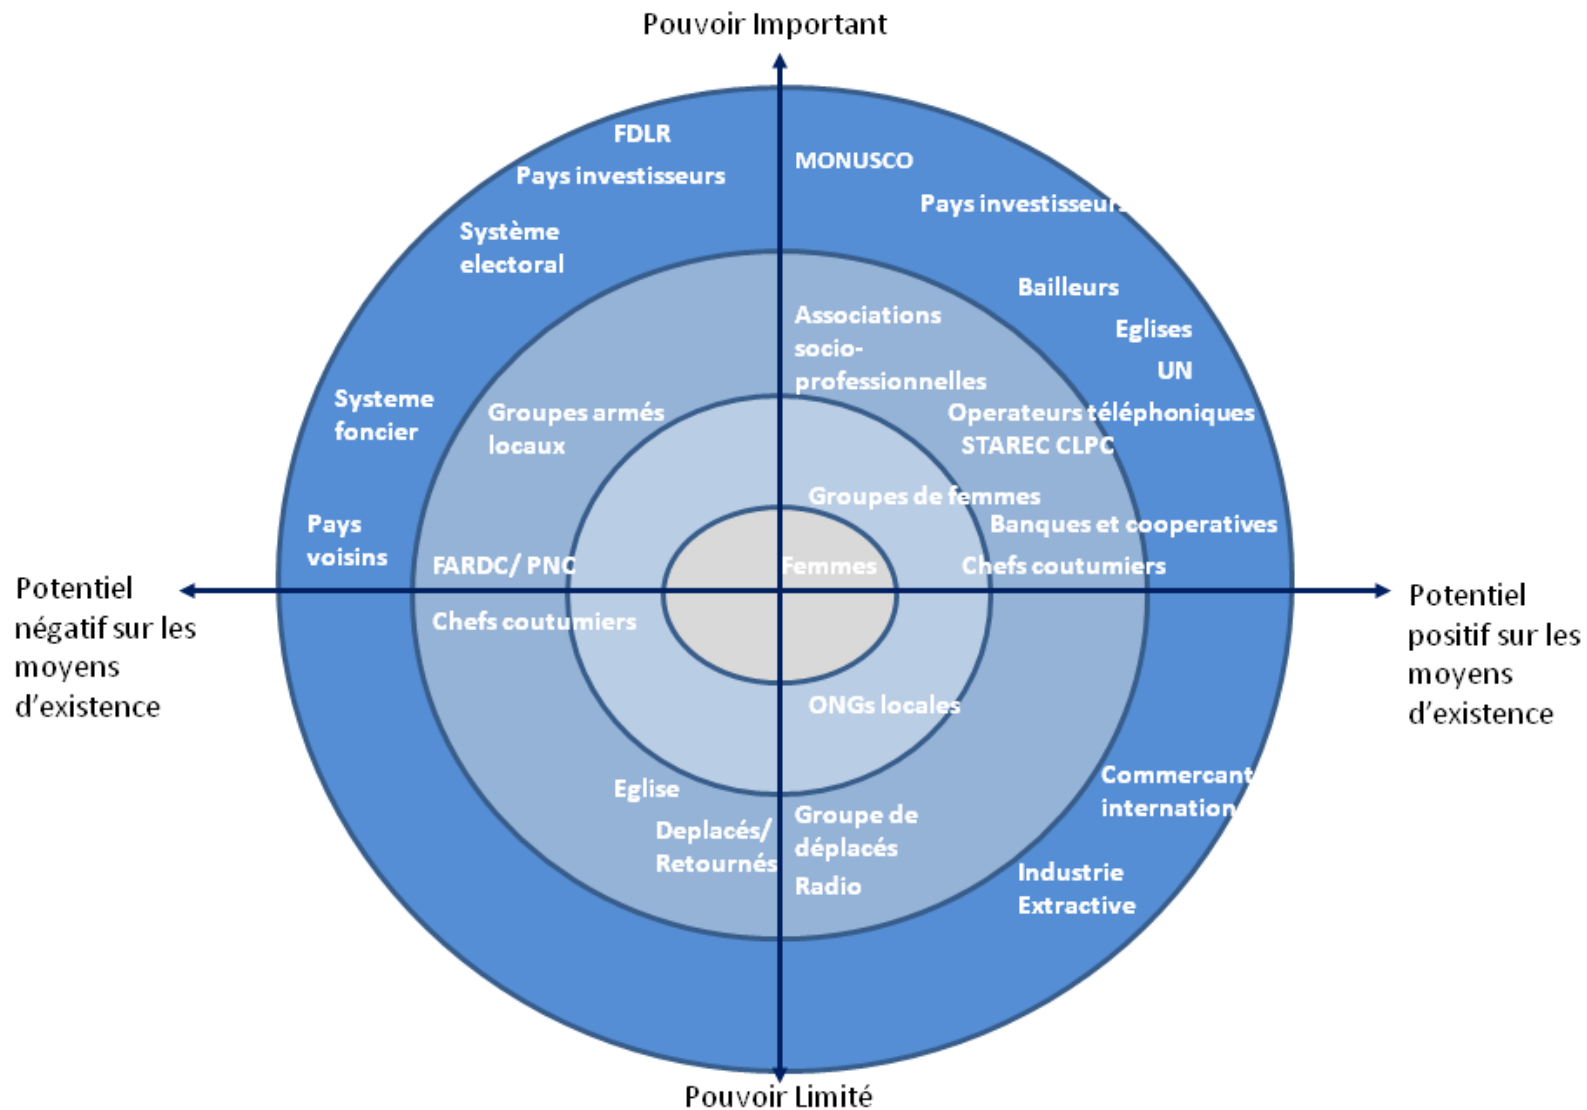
Pouvoir Important

FDLR

Pays investisseurs

Système electoral

MONUSCO

Pays investisseur

Bailleurs

Eglises

UN

Associations socio-professionnelles

Operateurs téléphoniques

STAREC CLPC

Systeme foncier

Groupes armés locaux

Groupes de femmes

Banques et cooperatives

Pays voisins

FARDC/ PNC

Femmes

Chefs coutumiers

Potentiel négatif sur les moyens d'existence

Potentiel positif sur les moyens d'existence

Chefs coutumiers

ONGs locales

Commercant internation

Eglise

Deplacés/ Retournés

Groupe de déplacés

Radio

Industrie Extractive

Pouvoir Limité